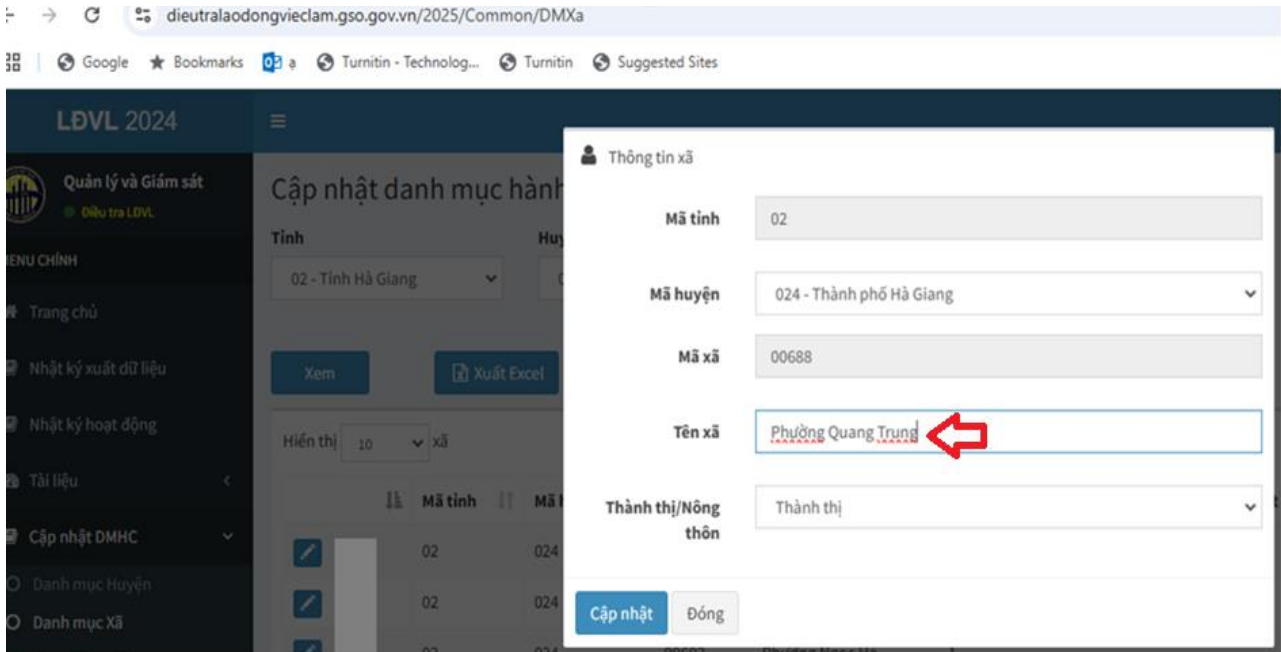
dieutralaodongvieclam.gso.gov.vn/2025/Common/DMXa

Google Bookmarks a Turnitin - Technolog... Turnitin Suggested Sites

LĐVL 2024

Quản lý và Giám sát
Điều tra LĐVL

ENU CHÍNH

Trang chủ

Nhật ký xuất dữ liệu

Nhật ký hoạt động

Tài liệu

Cập nhật DMHC

Danh mục Huyện

Danh mục Xã

Cập nhật danh mục hành

Tỉnh

02 - Tỉnh Hà Giang

Huy

Xem

Xuất Excel

Hiển thị 10 xã

| | Mã tỉnh | Mã |
|---|---|---|
| | 02 | 024 |
| | 02 | 024 |

Thông tin xã

Mã tỉnh 02

Mã huyện 024 - Thành phố Hà Giang

Mã xã 00688

Tên xã Phường Quang Trung

Thành thị/Nông thôn Thành thị

Cập nhật Đóng